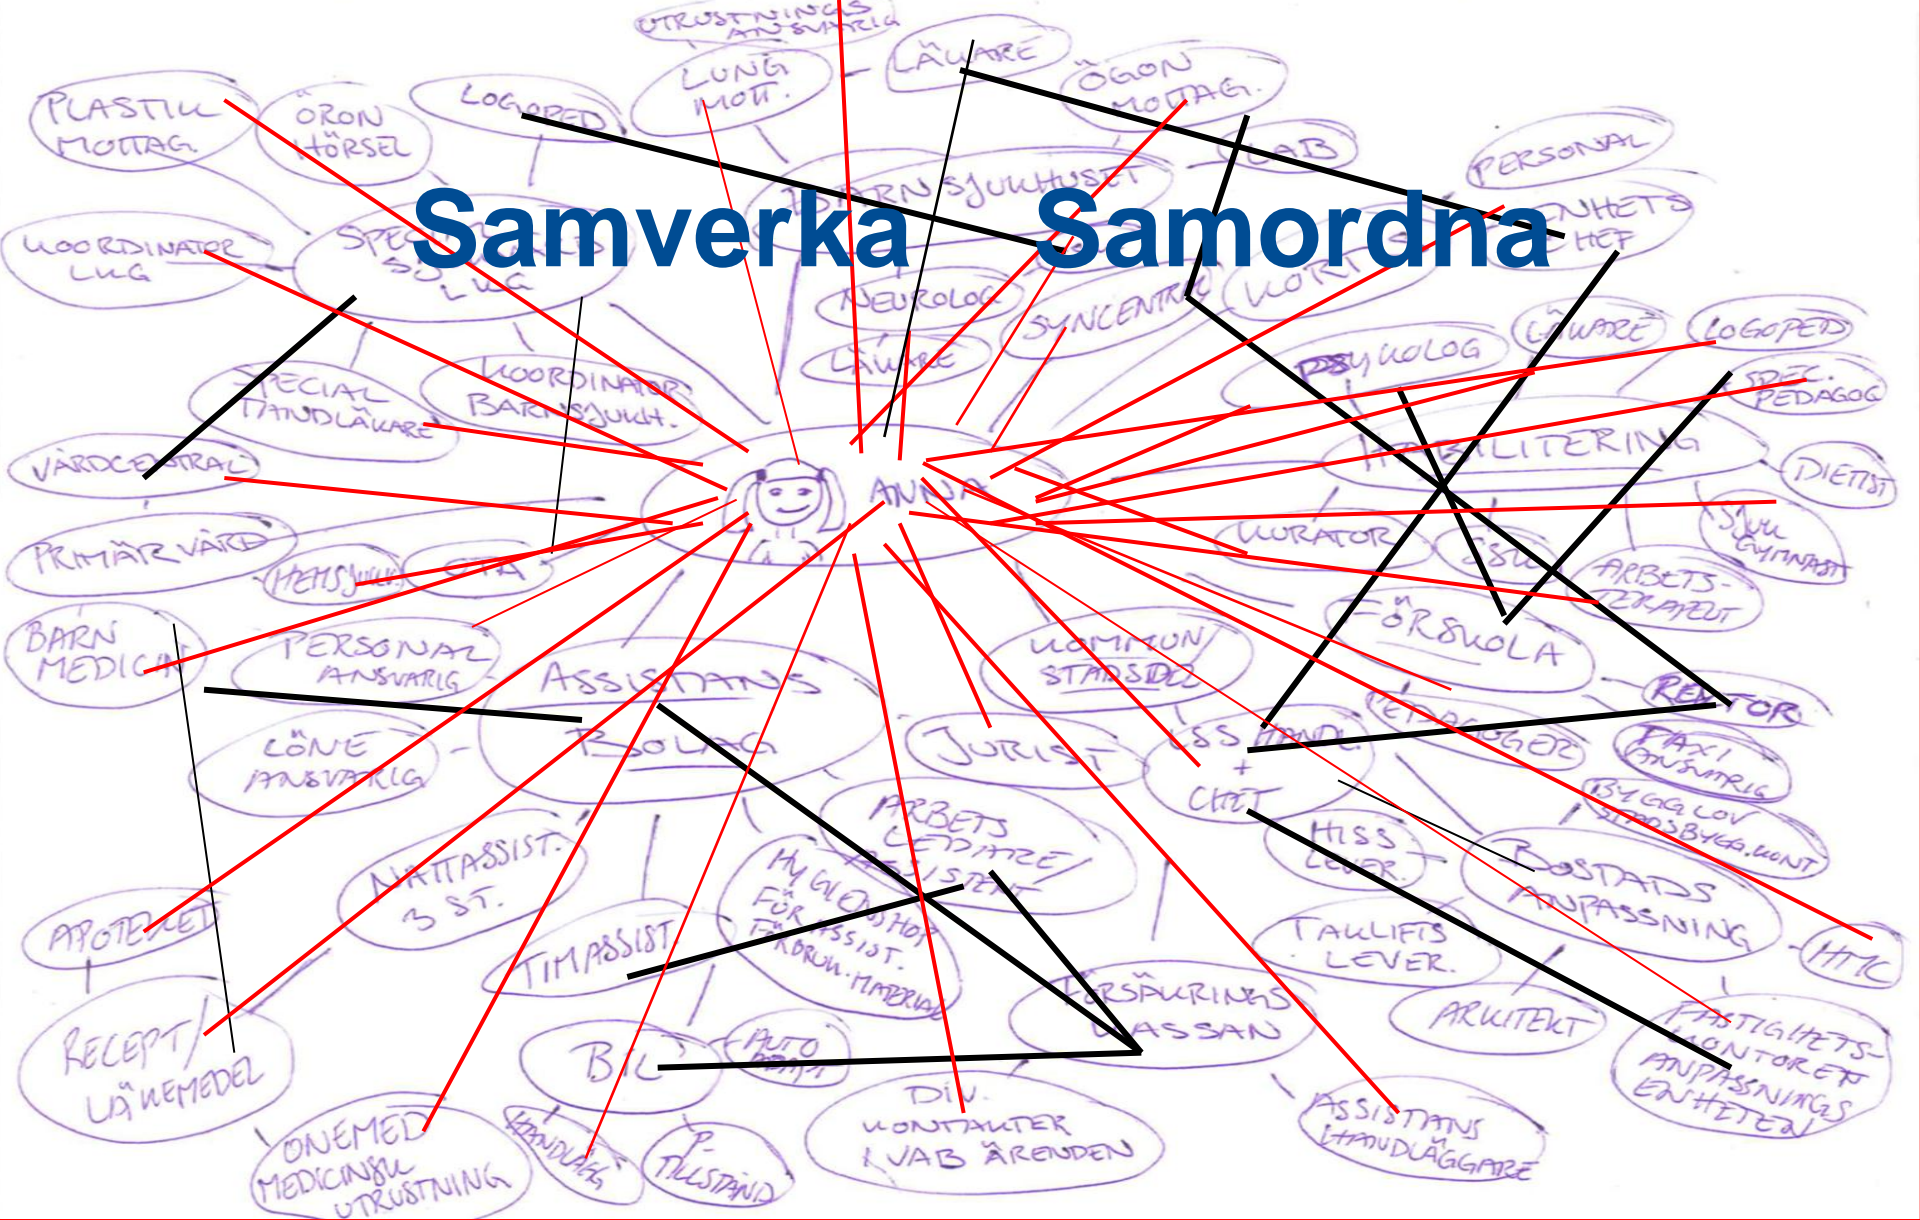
Samverka Samordna

UTRUSTNINGS ANSVARIG

LÄKARE

LUNG MOTT.

ÖGON MOTTAG.

LOGOPED

PLASTIK MOTTAG.

ÖRON HÖRSEL

LAB

PERSONAL

BARNSJUKHUSET

ENHETS CHEF

KOORDINATOR LKG

SPEC SJUK LKG

NEUROLOG

SYNCENTRAL

KORT

LÄKARE

LOGOPED

LÄKARE

PSYKOLOG

SPECIAL TANDLÄKARE

KOORDINATOR BARNSJUKH.

SPEC. PEDAGOG

HABILITERING

VÅRDCENTRAL

ANNA

DIETIST

KURATOR

SJUK GYMNAST

PRIMÄRVÅRD

HEMSJUKV.

OTA

CSK

ARBETS-TERAPEUT

BARN MEDICIN

PERSONAL ANSVARIG

KOMMUN STADSDEL

FÖRSKOLA

ASSISTANS BOLAG

REKTOR

PEDAGOGER

TAXI ANSVARIG

LÖNE ANSVARIG

JURIST

ASS HANDL. + CHEF

BYGG LOV STADSBYGG.KONT

ARBETS LEDARE ASSISTENT

HISS LEVER.

NATTASSIST. 3 ST.

HYGIENSHOP FÖR ASSIST. FÖRBRUK. MATERIAL

BOSTADS ANPASSNING

APOTEKET

TAKLIFTS LEVER.

HTK

TIMASSIST

FÖRSÄKRINGS KASSAN

ARKITEKT

RECEPT/ LÄKEMEDEL

FASTIGHETS KONTORET ANPASSNINGS ENHETEN

BIL

AUTO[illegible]

DIV. KONTAKTER KVAB ÄRENDEN

ONEMED MEDICINSK UTRUSTNING

HANDIKAPP

P-TILLSTÅND

ASSISTANS HANDLÄGGARE